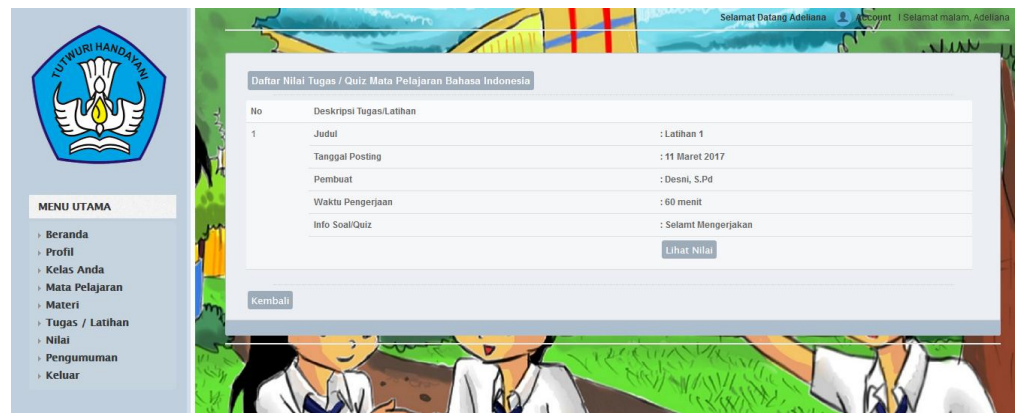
TUT WURI HANDAYANI

MENU UTAMA

Beranda
Profil
Kelas Anda
Mata Pelajaran
Materi
Tugas / Latihan
Nilai
Pengumuman
Keluar

Selamat Datang Adeliana Account | Selamat malam, Adeliana

Daftar Nilai Tugas / Quiz Mata Pelajaran Bahasa Indonesia

| No | Deskripsi Tugas/Latihan | |
|---|---|---|
| 1 | Judul | : Latihan 1 |
| | Tanggal Posting | : 11 Maret 2017 |
| | Pembuat | : Desni, S.Pd |
| | Waktu Pengerjaan | : 60 menit |
| | Info Soal/Quiz | : Selamt Mengerjakan |
| | | Lihat Nilai |

Kembali